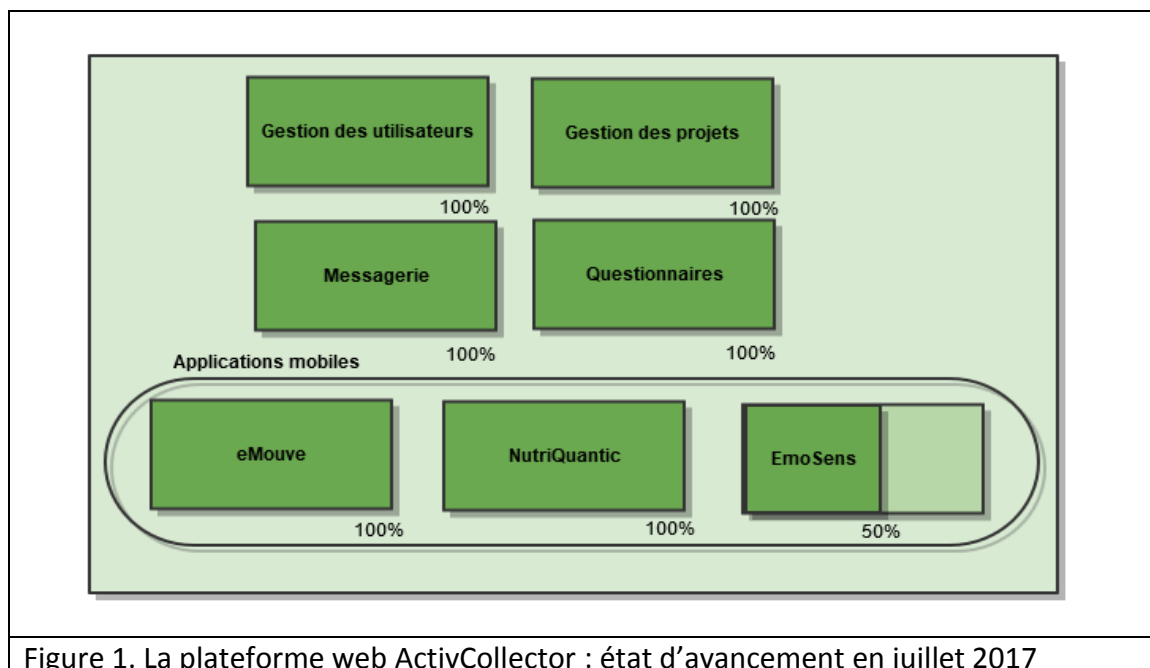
Gestion des utilisateurs

100%

Gestion des projets

100%

Messagerie

100%

Questionnaires

100%

Applications mobiles

eMouve

100%

NutriQuantic

100%

EmoSens

50%

Figure 1. La plateforme web ActivCollector : état d'avancement en juillet 2017